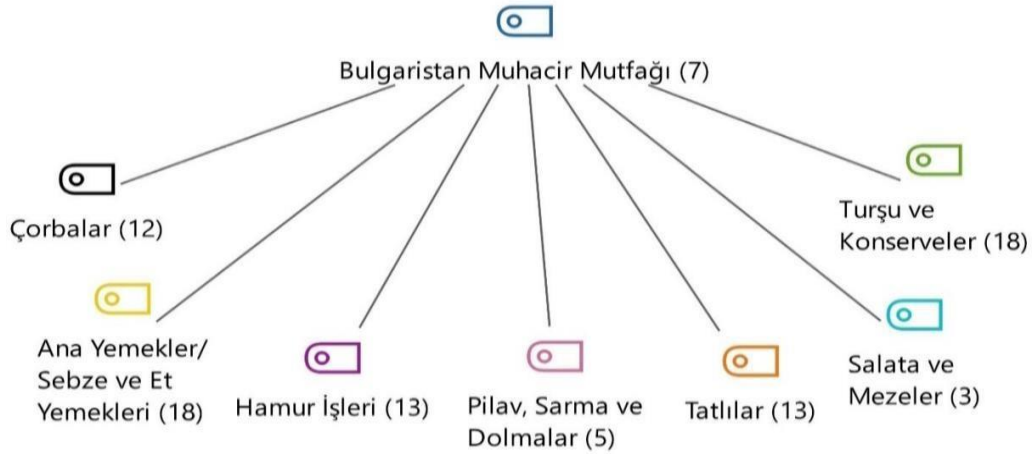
Bulgaristan Muhacir Mutfağı (7)

Çorbalar (12)

Turşu ve Konserveler (18)

Ana Yemekler/ Sebze ve Et Yemekleri (18)

Hamur İşleri (13)

Pilav, Sarma ve Dolmalar (5)

Tatlılar (13)

Salata ve Mezeler (3)